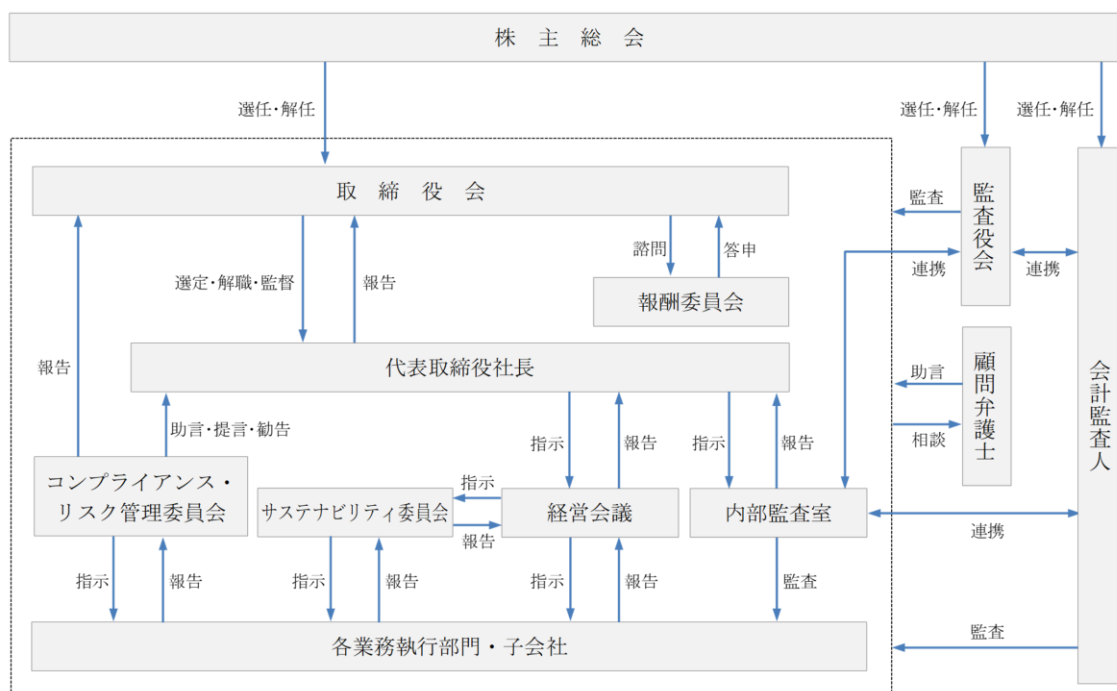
株 主 総 会

選任・解任

選任・解任

選任・解任

取 締 役 会

監査

監査役会

諮問

答申

選定・解職・監督

報告

連携

連携

報酬委員会

報告

代表取締役社長

助言

顧問弁護士

会計監査人

相談

助言・提言・勧告

指示

報告

指示

報告

コンプライアンス・リスク管理委員会

指示

サステナビリティ委員会

経営会議

内部監査室

連携

報告

指示

報告

指示

報告

指示

報告

監査

監査

各業務執行部門・子会社